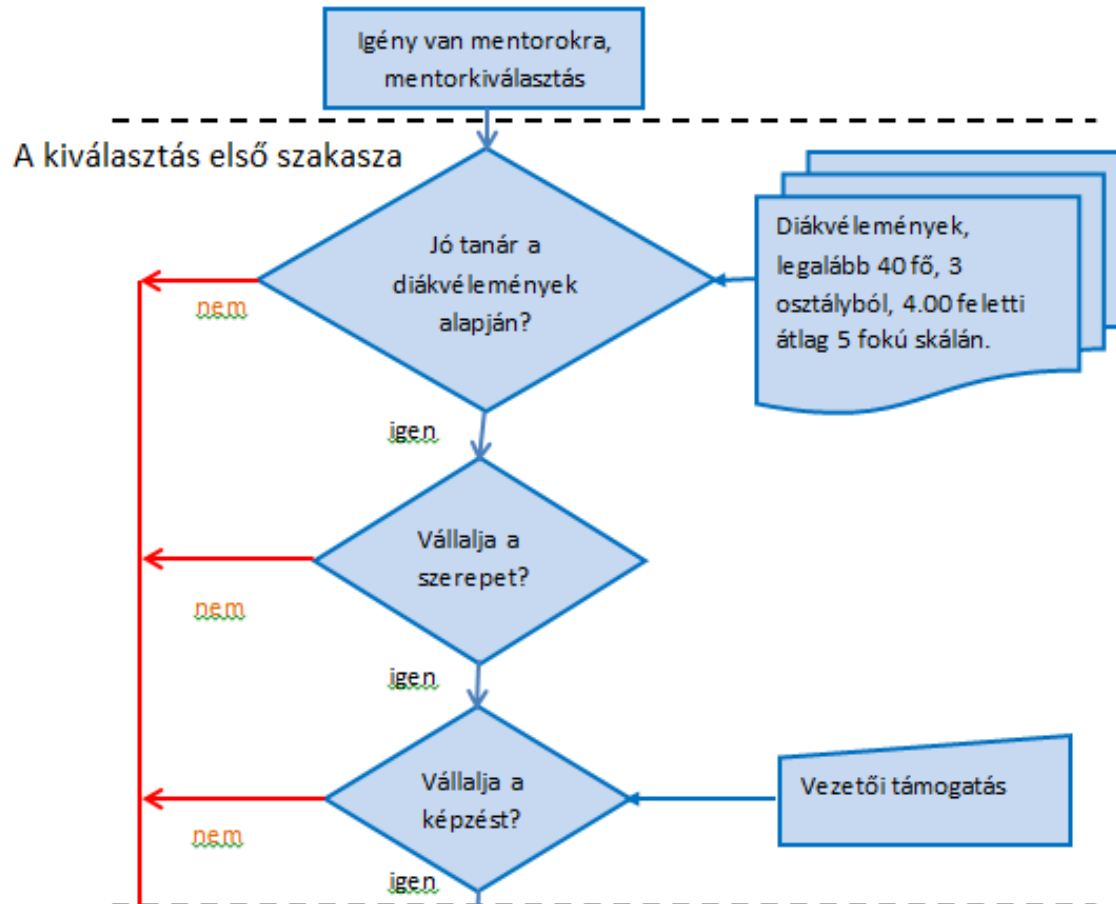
Igény van mentorokra, mentorkiválasztás

A kiválasztás első szakasza

Jó tanár a diákvélemények alapján?

Diákvélemények, legalább 40 fő, 3 osztályból, 4.00 feletti átlag 5 fokú skálán.

nem

igen

Vállalja a szerepet?

nem

igen

Vállalja a képzést?

Vezetői támogatás

nem

igen